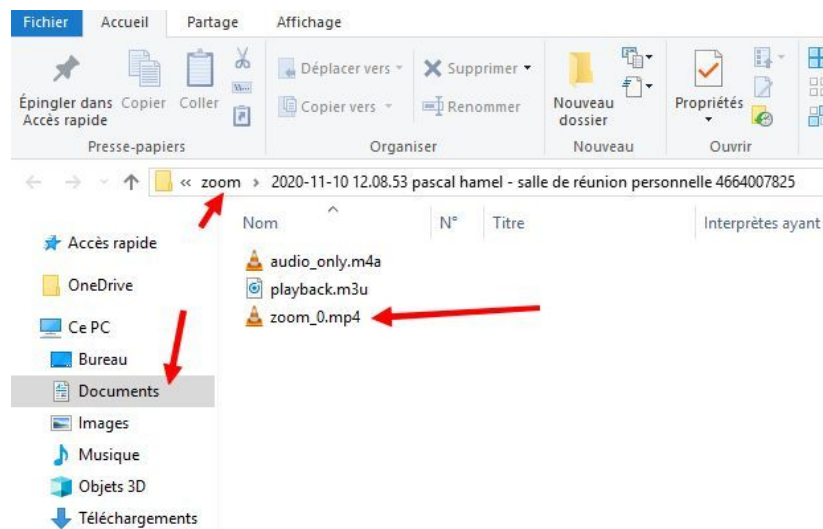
Fichier Accueil Partage Affichage

Épingler dans Accès rapide
Copier
Coller
Presse-papiers

Déplacer vers
Copier vers
Supprimer
Renommer
Organiser

Nouveau dossier
Nouveau

Propriétés
Ouvrir

« zoom › 2020-11-10 12.08.53 pascal hamel - salle de réunion personnelle 4664007825

Nom
N°
Titre
Interprètes ayant

Accès rapide
OneDrive
Ce PC
Bureau
Documents
Images
Musique
Objets 3D
Téléchargements

audio_only.m4a
playback.m3u
zoom_0.mp4